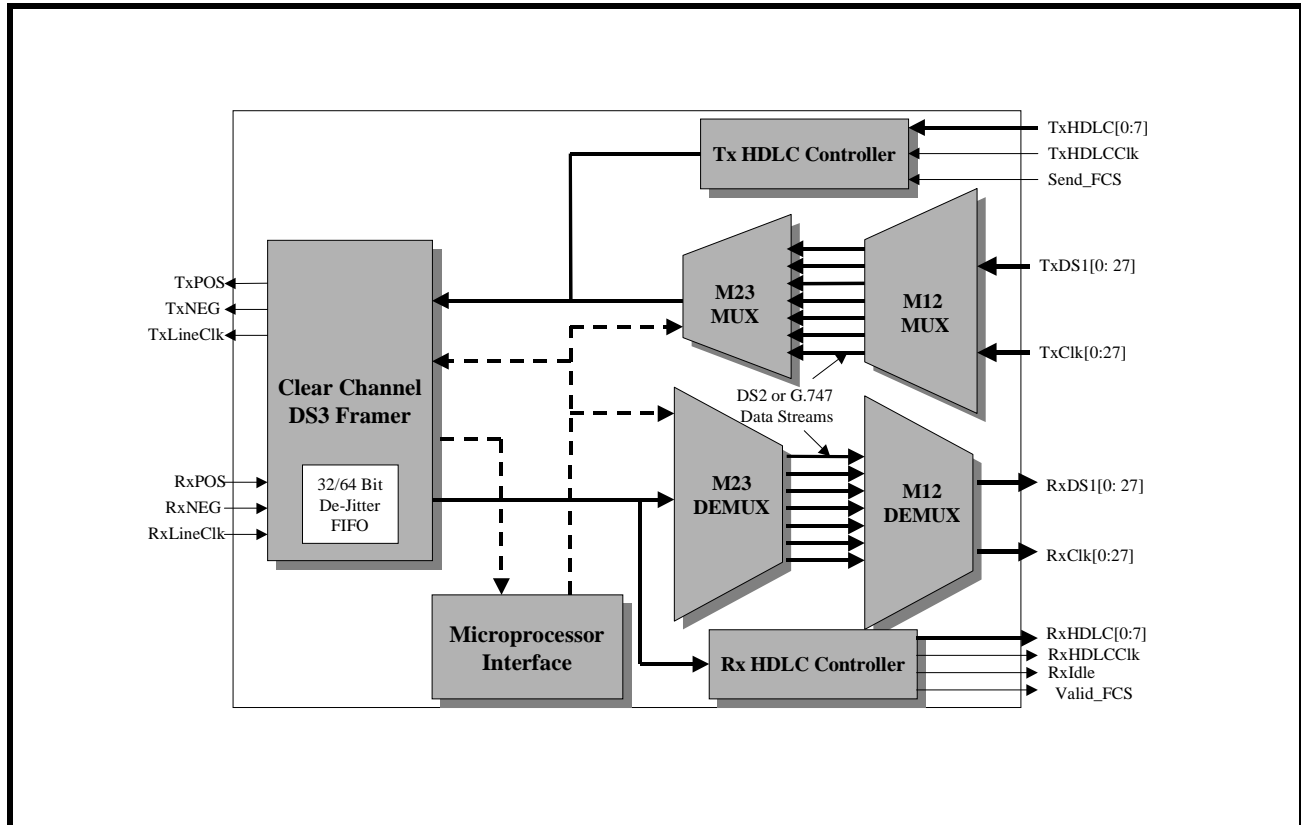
Tx HDLC Controller

TxHDLC[0:7]

TxHDLCClk

Send_FCS

TxPOS

TxNEG

TxLineClk

Clear Channel DS3 Framer

32/64 Bit De-Jitter FIFO

RxPOS

RxNEG

RxLineClk

M23 MUX

M12 MUX

TxDS1[0: 27]

TxClk[0:27]

DS2 or G.747 Data Streams

M23 DEMUX

M12 DEMUX

RxDS1[0: 27]

RxClk[0:27]

Microprocessor Interface

Rx HDLC Controller

RxHDLC[0:7]

RxHDLCClk

RxIdle

Valid_FCS